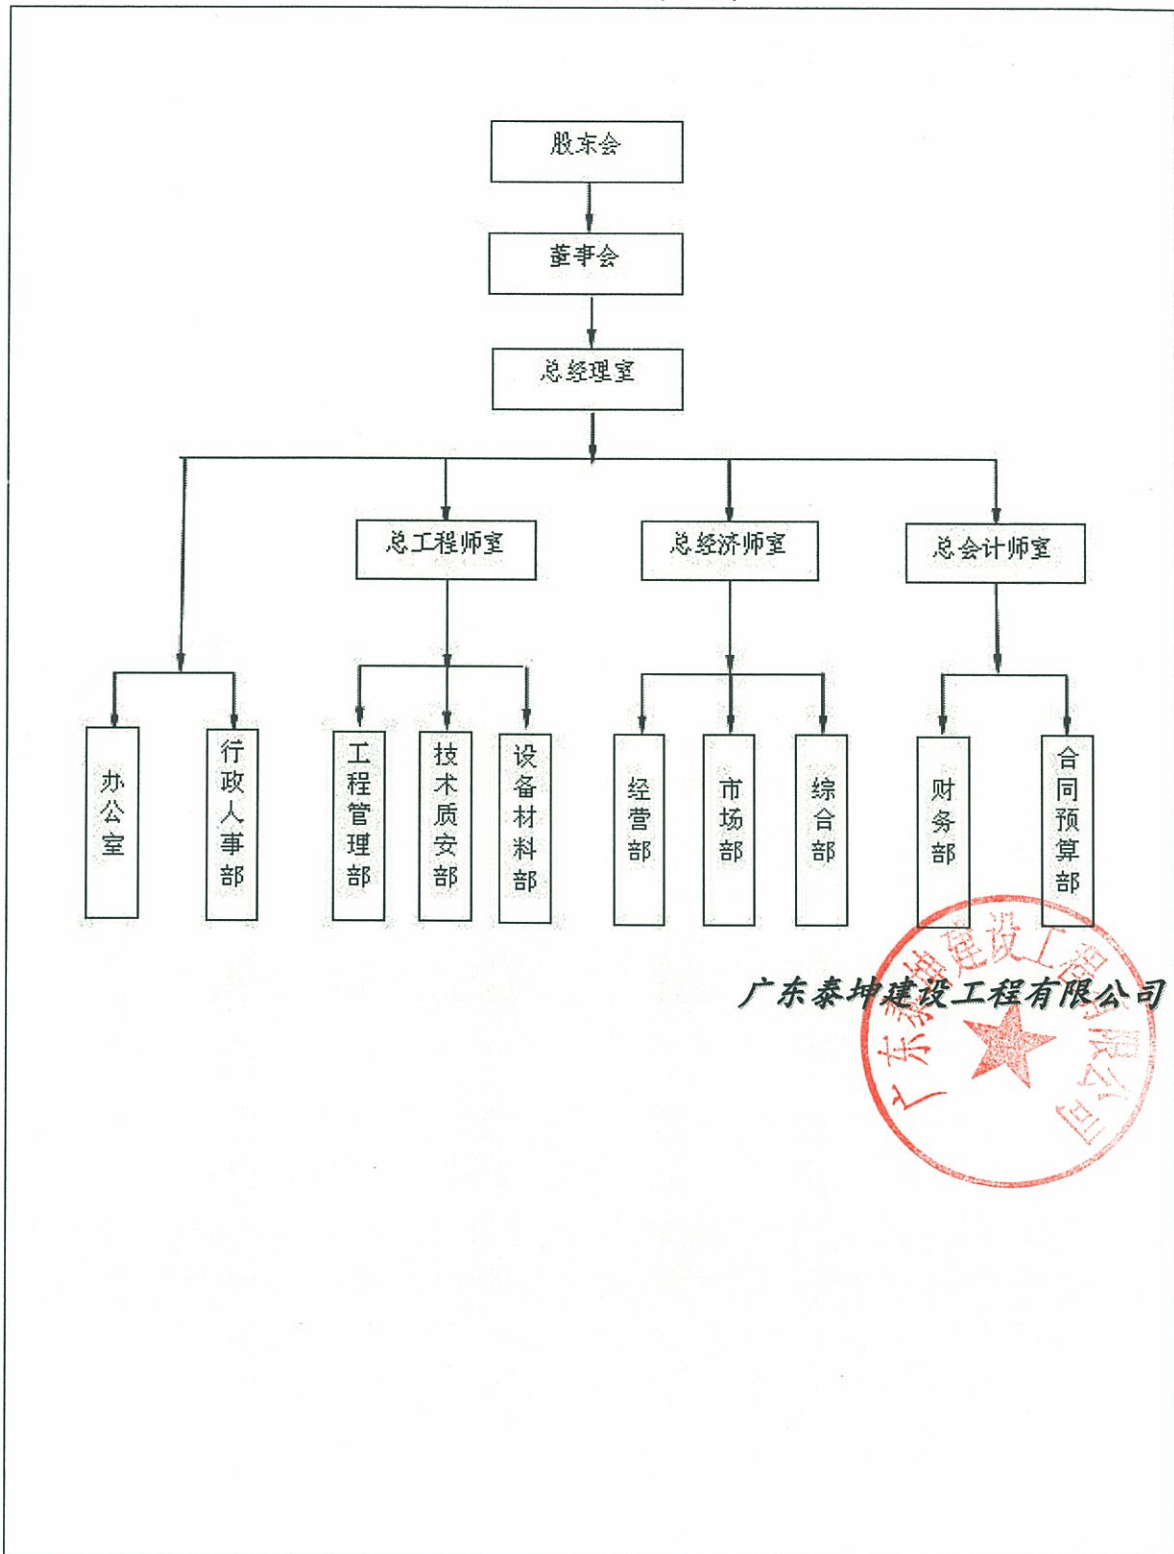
股东会

董事会

总经理室

总工程师室

总经济师室

总会计师室

办公室

行政人事部

工程管理部

技术质安部

设备材料部

经营部

市场部

综合部

财务部

合同预算部

广东泰坤建设工程有限公司

广东泰坤建设工程有限公司